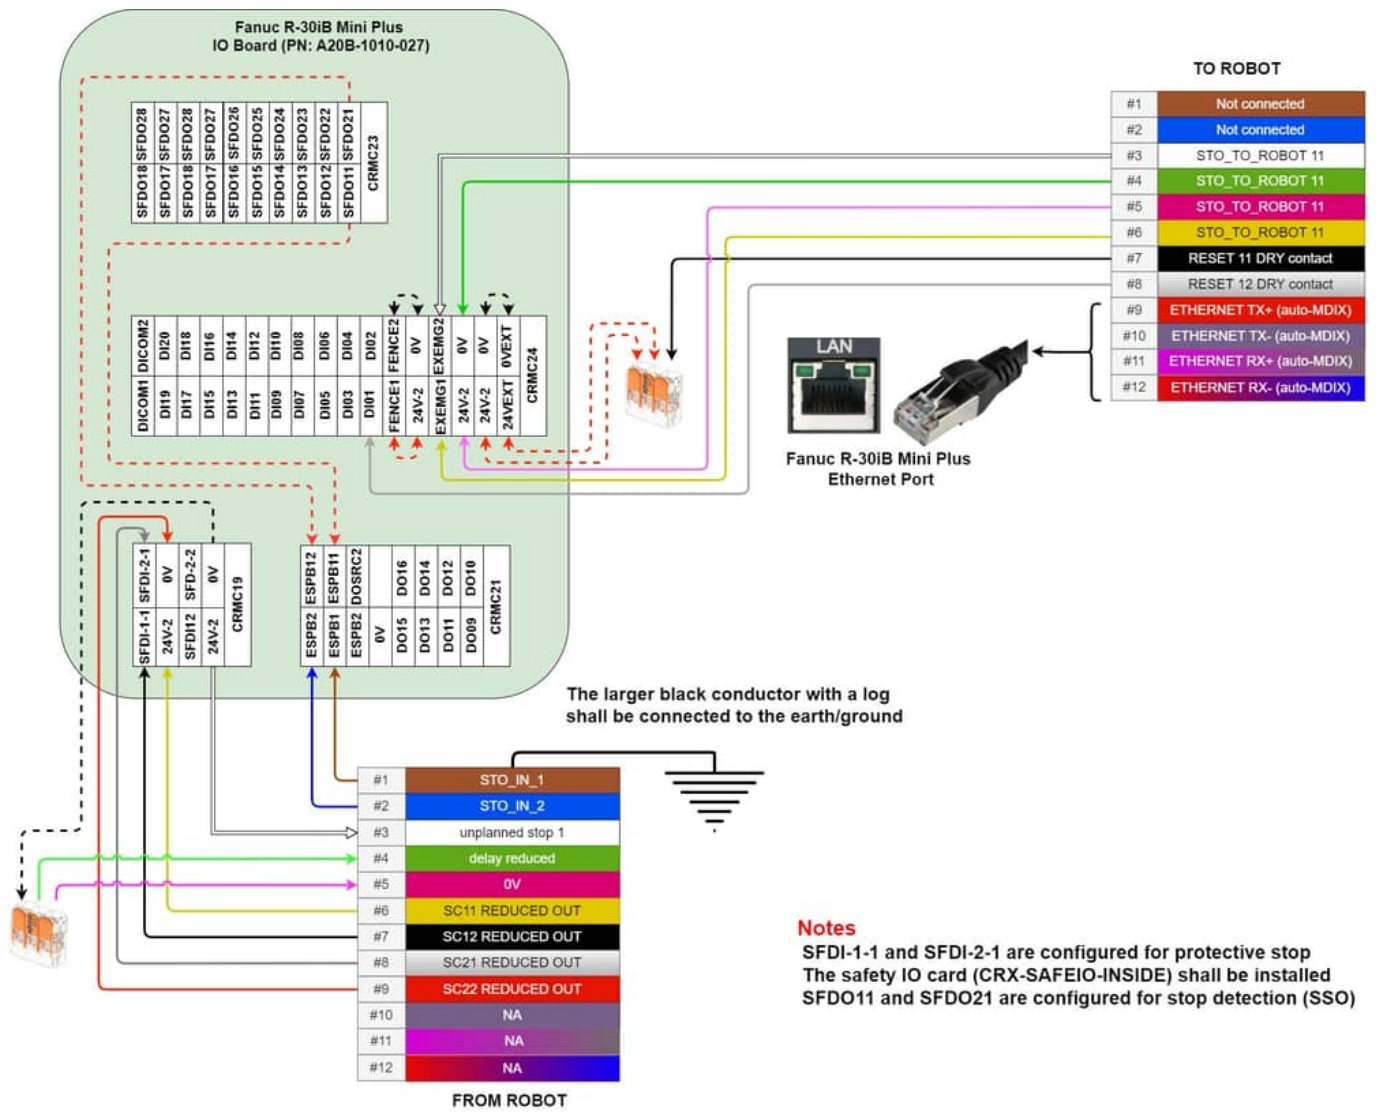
Fanuc R-30iB Mini Plus
IO Board (PN: A20B-1010-027)

| SFDO18 | SFDO28 |
|---|---|
| SFDO17 | SFDO27 |
| SFDO18 | SFDO28 |
| SFDO17 | SFDO27 |
| SFDO16 | SFDO26 |
| SFDO15 | SFDO25 |
| SFDO14 | SFDO24 |
| SFDO13 | SFDO23 |
| SFDO12 | SFDO22 |
| SFDO11 | SFDO21 |
| CRMC23 | |

| DICOM1 | DICOM2 |
|---|---|
| DI19 | DI20 |
| DI17 | DI18 |
| DI15 | DI16 |
| DI13 | DI14 |
| DI11 | DI12 |
| DI09 | DI10 |
| DI07 | DI08 |
| DI05 | DI06 |
| DI03 | DI04 |
| DI01 | DI02 |
| FENCE1 | FENCE2 |
| 24V-2 | 0V |
| EXEMG1 | EXEMG2 |
| 24V-2 | 0V |
| 24V-2 | 0V |
| 24VEXT | 0VEXT |
| CRMC24 | |

| SFDI-1-1 | SFDI-2-1 |
|---|---|
| 24V-2 | 0V |
| SFDI12 | SFD-2-2 |
| 24V-2 | 0V |
| CRMC19 | |

| ESPB2 | ESPB12 |
|---|---|
| ESPB1 | ESPB11 |
| ESPB2 | DOSRC2 |
| 0V | |
| DO15 | DO16 |
| DO13 | DO14 |
| DO11 | DO12 |
| DO09 | DO10 |
| CRMC21 | |

TO ROBOT

| | |
|---|---|
| #1 | Not connected |
| #2 | Not connected |
| #3 | STO_TO_ROBOT 11 |
| #4 | STO_TO_ROBOT 11 |
| #5 | STO_TO_ROBOT 11 |
| #6 | STO_TO_ROBOT 11 |
| #7 | RESET 11 DRY contact |
| #8 | RESET 12 DRY contact |
| #9 | ETHERNET TX+ (auto-MDIX) |
| #10 | ETHERNET TX- (auto-MDIX) |
| #11 | ETHERNET RX+ (auto-MDIX) |
| #12 | ETHERNET RX- (auto-MDIX) |

LAN

Fanuc R-30iB Mini Plus
Ethernet Port

The larger black conductor with a log shall be connected to the earth/ground

| | |
|---|---|
| #1 | STO_IN_1 |
| #2 | STO_IN_2 |
| #3 | unplanned stop 1 |
| #4 | delay reduced |
| #5 | 0V |
| #6 | SC11 REDUCED OUT |
| #7 | SC12 REDUCED OUT |
| #8 | SC21 REDUCED OUT |
| #9 | SC22 REDUCED OUT |
| #10 | NA |
| #11 | NA |
| #12 | NA |

FROM ROBOT

Notes
SFDI-1-1 and SFDI-2-1 are configured for protective stop
The safety IO card (CRX-SAFEIO-INSIDE) shall be installed
SFDO11 and SFDO21 are configured for stop detection (SSO)